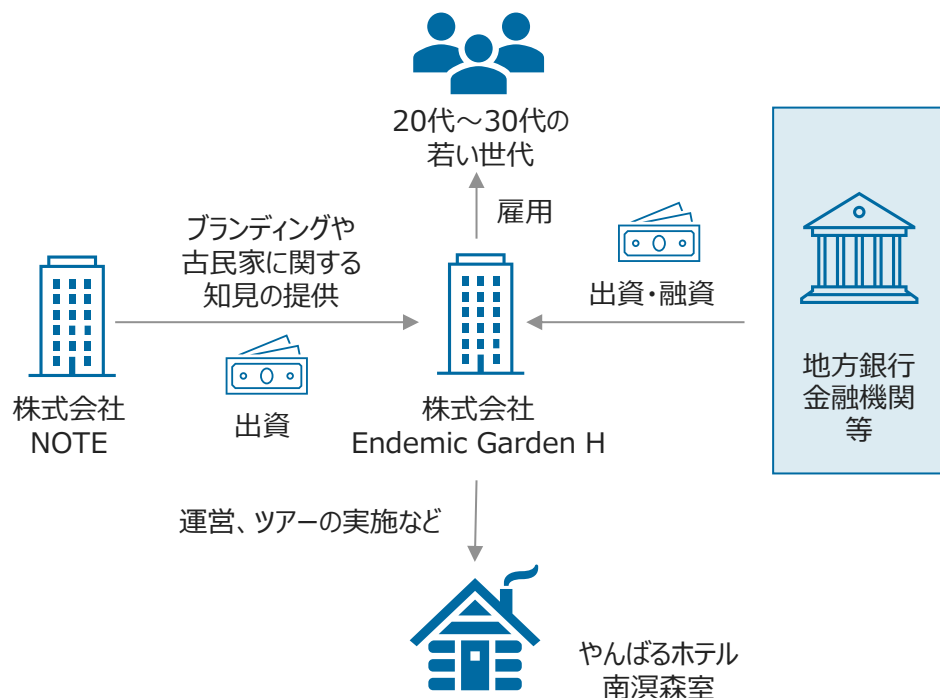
20代～30代の
若い世代

雇用

ブランディングや
古民家に関する
知見の提供

出資・融資

地方銀行
金融機関
等

株式会社
NOTE

出資

株式会社
Endemic Garden H

運営、ツアーの実施など

やんばるホテル
南溟森室